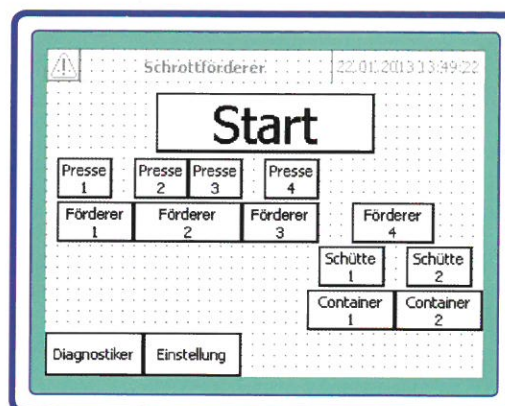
Schrottförderer

22.01.2013 13:49:22

Start

Presse 1

Presse 2

Presse 3

Presse 4

Förderer 1

Förderer 2

Förderer 3

Förderer 4

Schütte 1

Schütte 2

Container 1

Container 2

Diagnostiker

Einstellung